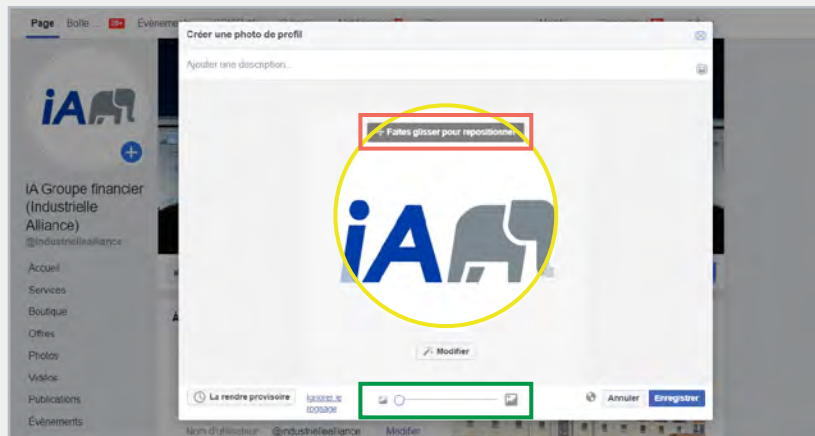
Page Boîte ... 20+ Événeme

iA

iA Groupe financier (Industrielle Alliance)
@industriellealliance

Accueil
Services
Boutique
Offres
Photos
Vidéos
Publications
Événements

Créer une photo de profil

Ajouter une description...

Faites glisser pour repositionner

iA

Modifier

La rendre provisoire

Ignorer le rognage

Annuler

Enregistrer

Nom d'utilisateur @industriellealliance Modifier